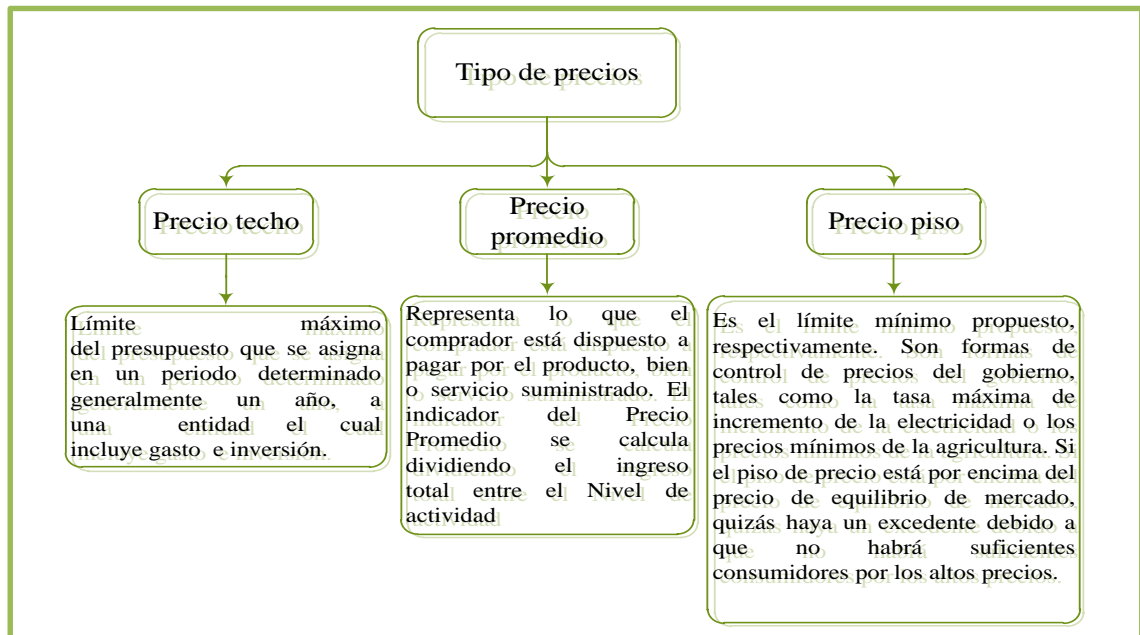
Tipo de precios

Precio techo

Precio promedio

Precio piso

Límite máximo del presupuesto que se asigna en un periodo determinado generalmente un año, a una entidad el cual incluye gasto e inversión.

Representa lo que el comprador está dispuesto a pagar por el producto, bien o servicio suministrado. El indicador del Precio Promedio se calcula dividiendo el ingreso total entre el Nivel de actividad

Es el límite mínimo propuesto, respectivamente. Son formas de control de precios del gobierno, tales como la tasa máxima de incremento de la electricidad o los precios mínimos de la agricultura. Si el piso de precio está por encima del precio de equilibrio de mercado, quizás haya un excedente debido a que no habrá suficientes consumidores por los altos precios.